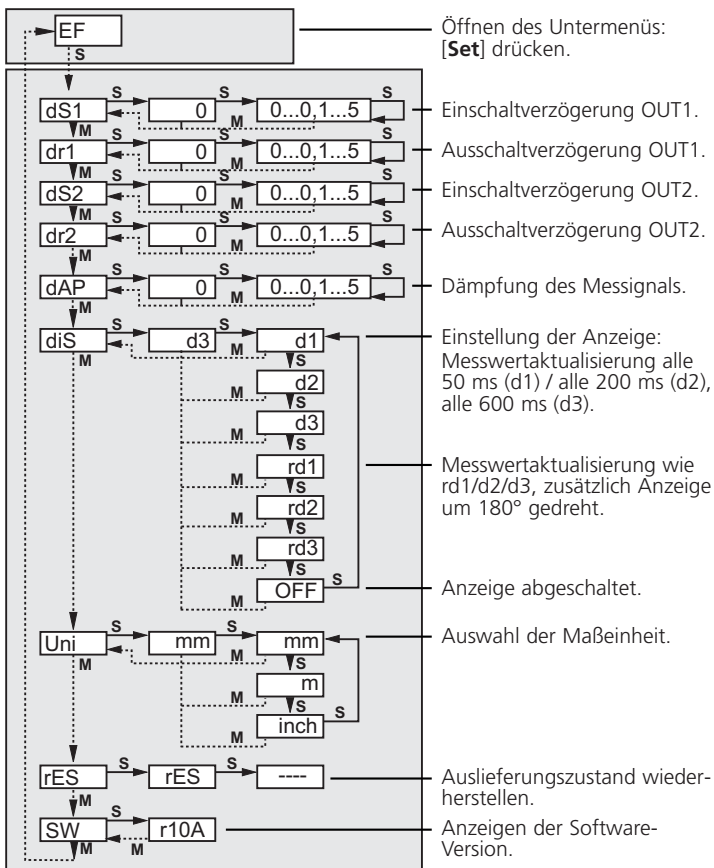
EF
S

Öffnen des Untermenüs: [**Set**] drücken.

dS1 S 0 S 0...0,1...5 M M
Einschaltverzögerung OUT1.

dr1 S 0 S 0...0,1...5 M M
Ausschaltverzögerung OUT1.

dS2 S 0 S 0...0,1...5 M M
Einschaltverzögerung OUT2.

dr2 S 0 S 0...0,1...5 M M
Ausschaltverzögerung OUT2.

dAP S 0 S 0...0,1...5 M M
Dämpfung des Messignals.

diS S d3 S d1 M M
Einstellung der Anzeige: Messwertaktualisierung alle 50 ms (d1) / alle 200 ms (d2), alle 600 ms (d3).

S d2 M S d3 M S rd1 M S rd2 M S rd3 M S OFF M S

Messwertaktualisierung wie rd1/rd2/rd3, zusätzlich Anzeige um 180° gedreht.

Anzeige abgeschaltet.

Uni S mm S mm M M S m M S inch M S
Auswahl der Maßeinheit.

rES S rES S ---- M
Auslieferungszustand wiederherstellen.

SW r10A M M
Anzeigen der Software-Version.